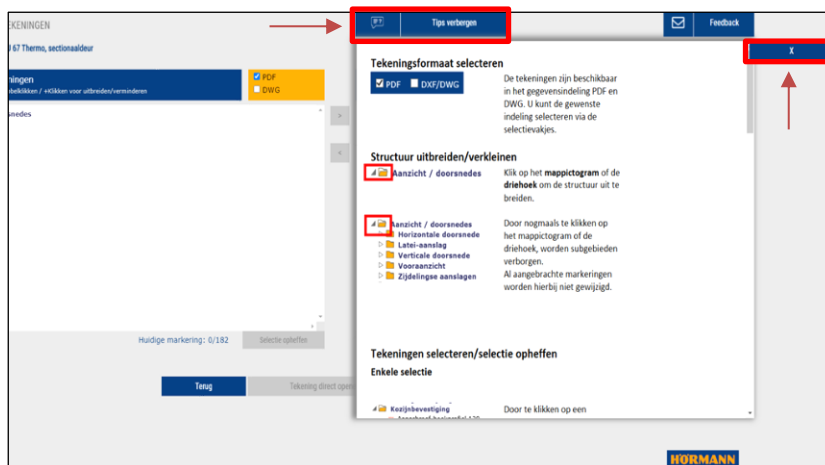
EKENINGEN

J 67 Thermo, sectionaaldeur

ningen
ubbelklikken / +Klikken voor uitbreiden/verminderen

PDF
DWG

anedes

>

<

Huidige markering: 0/182

Selectie opheffen

Terug

Tekening direct open

Tips verbergen

Feedback

X

Tekeningsformaat selecteren

PDF DXF/DWG

De tekeningen zijn beschikbaar in het gegevensindeling PDF en DWG. U kunt de gewenste indeling selecteren via de selectievakjes.

Structuur uitbreiden/verkleinen

Aanzicht / doorsnedes

Klik op het mappictogram of de driehoek om de structuur uit te breiden.

Aanzicht / doorsnedes
Horizontale doorsnede
Latei-aanslag
Verticale doorsnede
Vooraanzicht
Zijdelingse aanslagen

Door nogmaals te klikken op het mappictogram of de driehoek, worden subgebieden verborgen.
Al aangebrachte markeringen worden hierbij niet gewijzigd.

Tekeningen selecteren/selectie opheffen

Enkele selectie

Kozijnbevestiging
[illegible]

Door te klikken op een

HÖRMANN